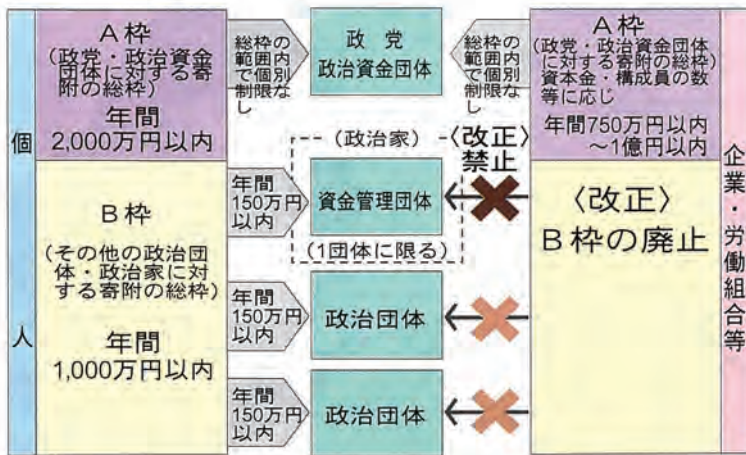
個
人

A枠
(政党・政治資金団体に対する寄附の総枠)
年間
2,000万円以内

総枠の範囲内で個別制限なし

政党
政治資金団体

総枠の範囲内で個別制限なし

A枠
(政党・政治資金団体に対する寄附の総枠)
資本金・構成員の数等に応じ
年間750万円以内
~1億円以内

B枠
(その他の政治団体・政治家に対する寄附の総枠)
年間
1,000万円以内

(政治家)
〈改正〉
禁止

年間
150万円以内

資金管理団体

(1団体に限る)

〈改正〉
B枠の廃止

年間
150万円以内

政治団体

年間
150万円以内

政治団体

企業・労働組合等